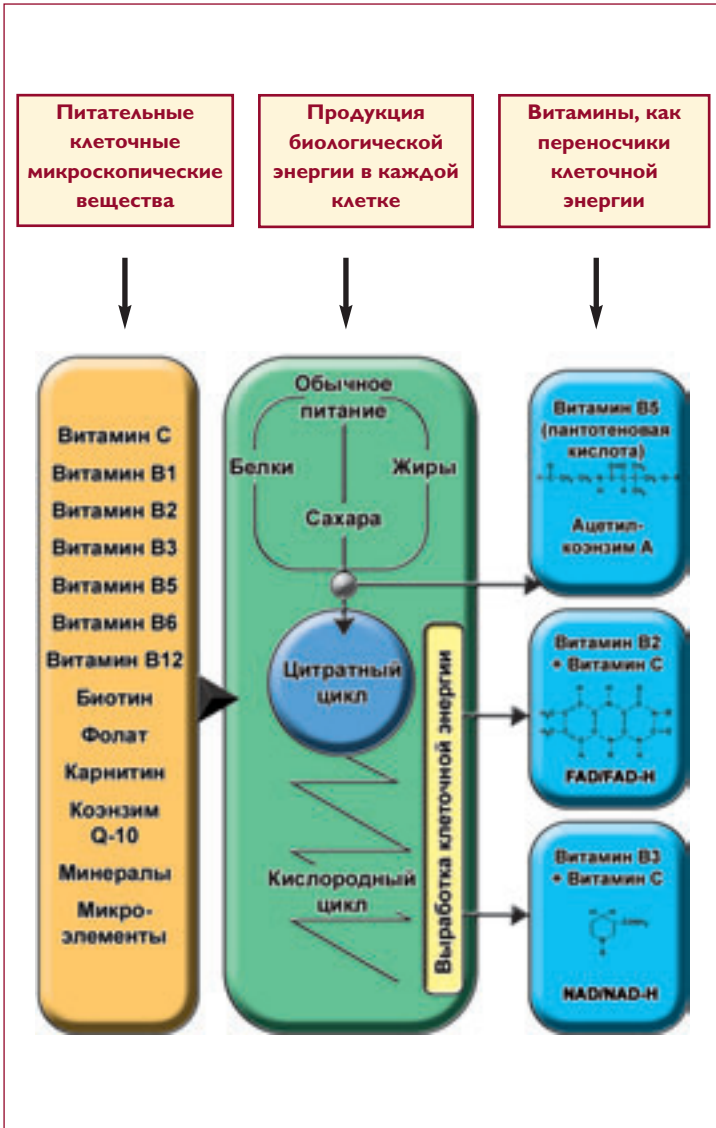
Питательные клеточные микроскопические вещества

Продукция биологической энергии в каждой клетке

Витамины, как переносчики клеточной энергии

Витамин C
Витамин B1
Витамин B2
Витамин B3
Витамин B5
Витамин B6
Витамин B12
Биотин
Фолат
Карнитин
Коэнзим Q-10
Минералы
Микроэлементы

Обычное питание
Белки
Жиры
Сахара
Цитратный цикл
Кислородный цикл
Выработка клеточной энергии

Витамин B5 (пантотеновая кислота)
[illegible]
Ацетил-коэнзим А

Витамин B2
• Витамин C
FAD/FAD-H

Витамин B3
• Витамин C
NAD/NAD-H